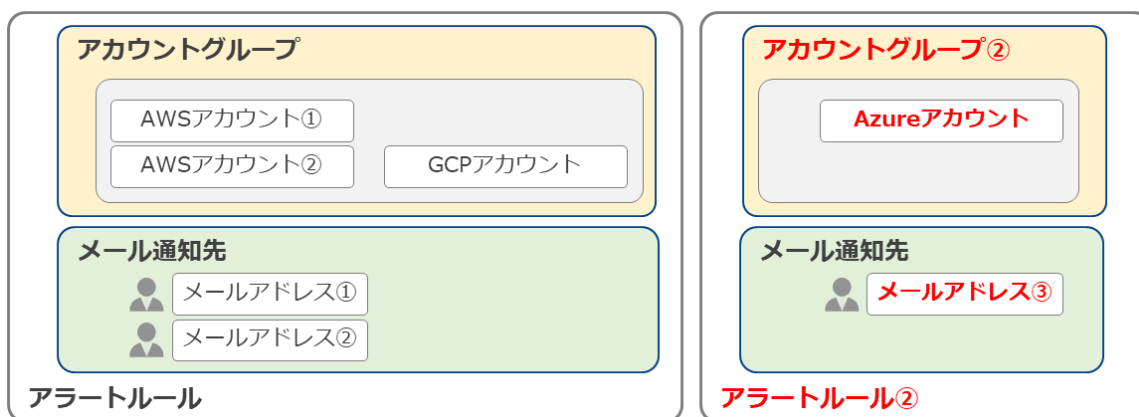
アカウントグループ

AWSアカウント①

AWSアカウント②

GCPアカウント

メール通知先

メールアドレス①

メールアドレス②

アラートルール

アカウントグループ②

Azureアカウント

メール通知先

メールアドレス③

アラートルール②